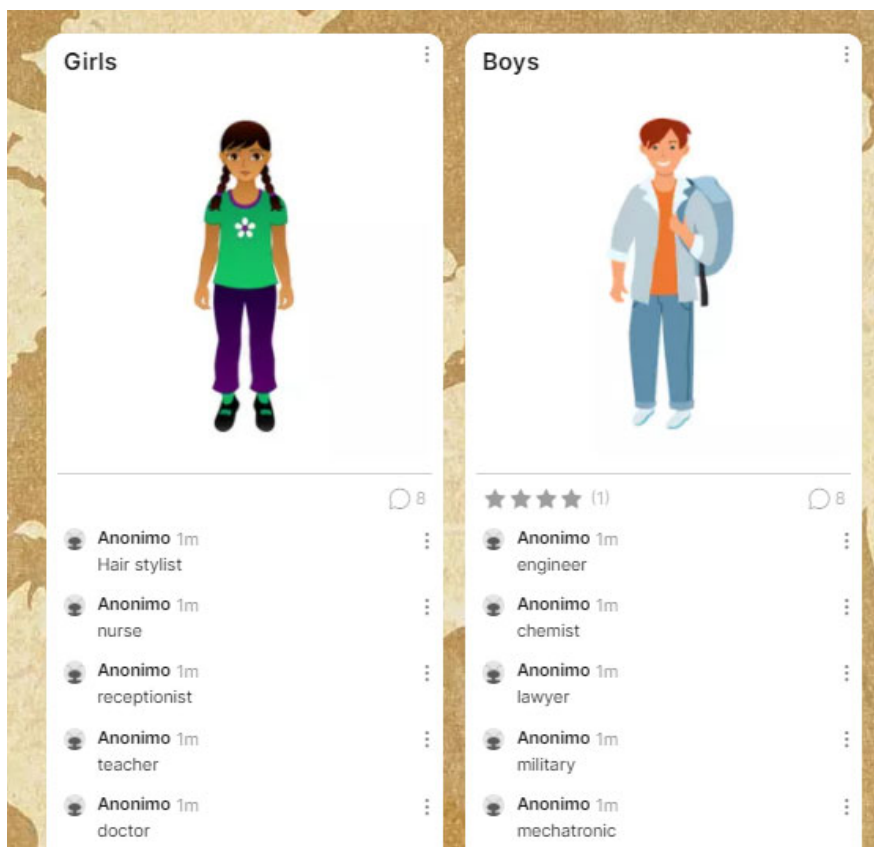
Girls

8

Anonimo 1m
Hair stylist

Anonimo 1m
nurse

Anonimo 1m
receptionist

Anonimo 1m
teacher

Anonimo 1m
doctor

Boys

(1)

8

Anonimo 1m
engineer

Anonimo 1m
chemist

Anonimo 1m
lawyer

Anonimo 1m
military

Anonimo 1m
mechatronic